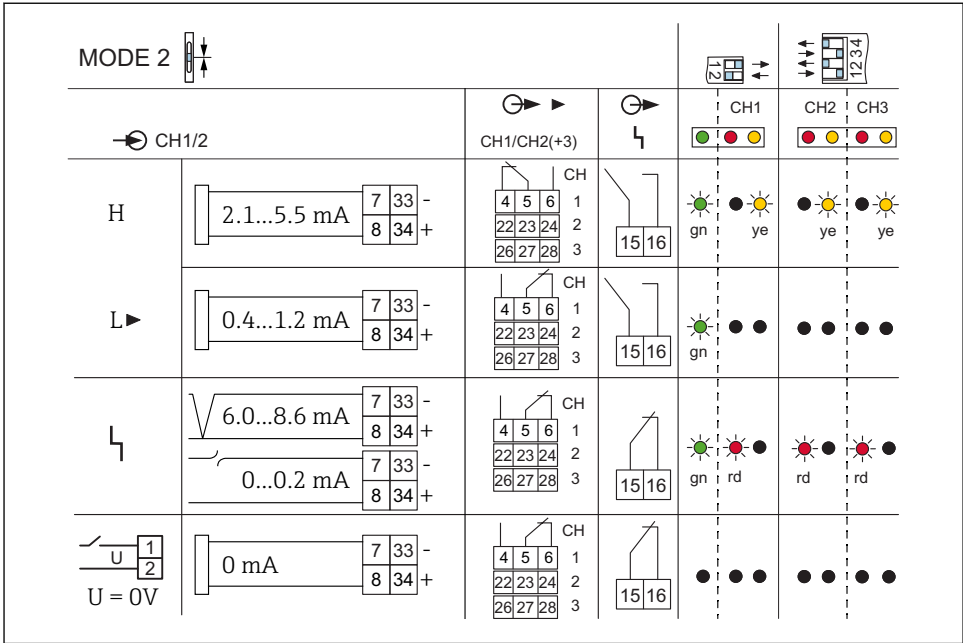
MODE 2

12

1234

CH1/2

CH1/CH2(+3)

CH1

CH2

CH3

H

2.1...5.5 mA

7 33 -
8 34 +

CH
4 5 6 1
22 23 24 2
26 27 28 3

15 16

gn ye

ye ye

L►

0.4...1.2 mA

7 33 -
8 34 +

CH
4 5 6 1
22 23 24 2
26 27 28 3

15 16

gn

6.0...8.6 mA

7 33 -
8 34 +

0...0.2 mA

7 33 -
8 34 +

CH
4 5 6 1
22 23 24 2
26 27 28 3

15 16

gn rd

rd rd

U 1
2
U = 0V

0 mA

7 33 -
8 34 +

CH
4 5 6 1
22 23 24 2
26 27 28 3

15 16